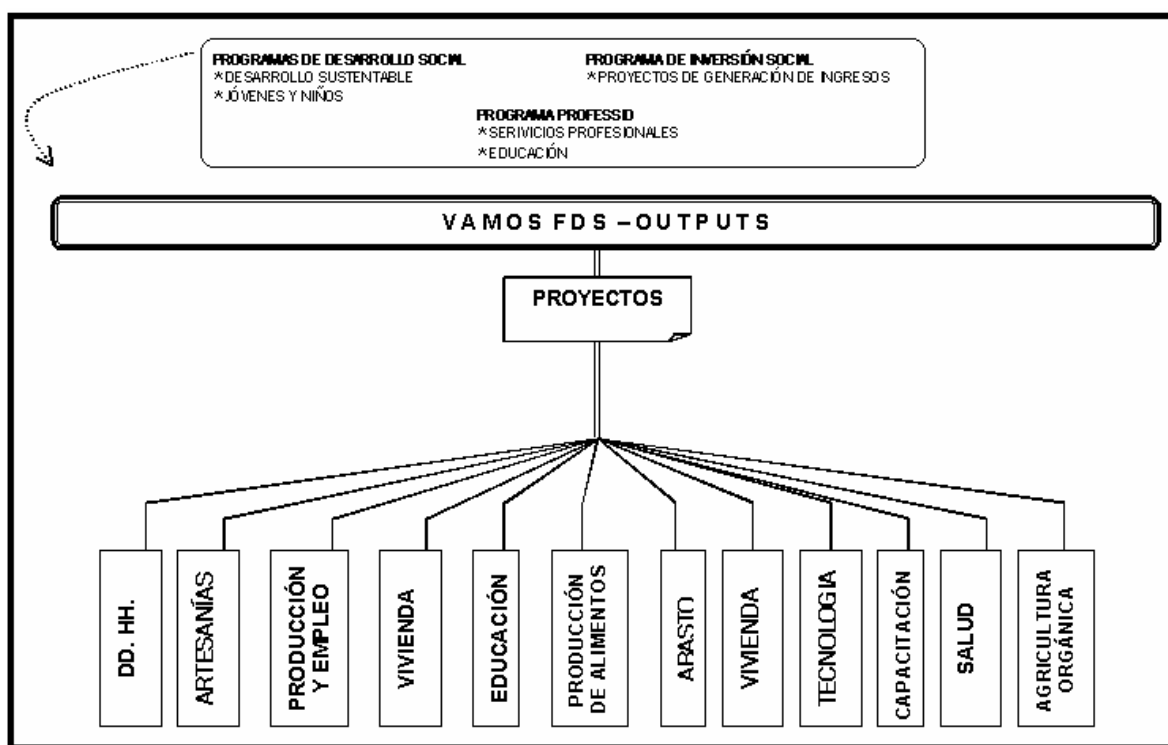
PROGRAMAS DE DESARROLLO SOCIAL
*DESARROLLO SUSTENTABLE
*JÓVENES Y NIÑOS

PROGRAMA DE INVERSIÓN SOCIAL
*PROYECTOS DE GENERACIÓN DE INGRESOS

PROGRAMA PROFESSID
*SERIVICIOS PROFESIONALES
*EDUCACIÓN

VAMOS FDS – OUTPUTS

PROYECTOS

DD. HH.

ARTESANÍAS

PRODUCCIÓN Y EMPLEO

VIVIENDA

EDUCACIÓN

PRODUCCIÓN DE ALIMENTOS

ABASTO

VIVIENDA

TECNOLOGIA

CAPACITACIÓN

SALUD

AGRICULTURA ORGÁNICA